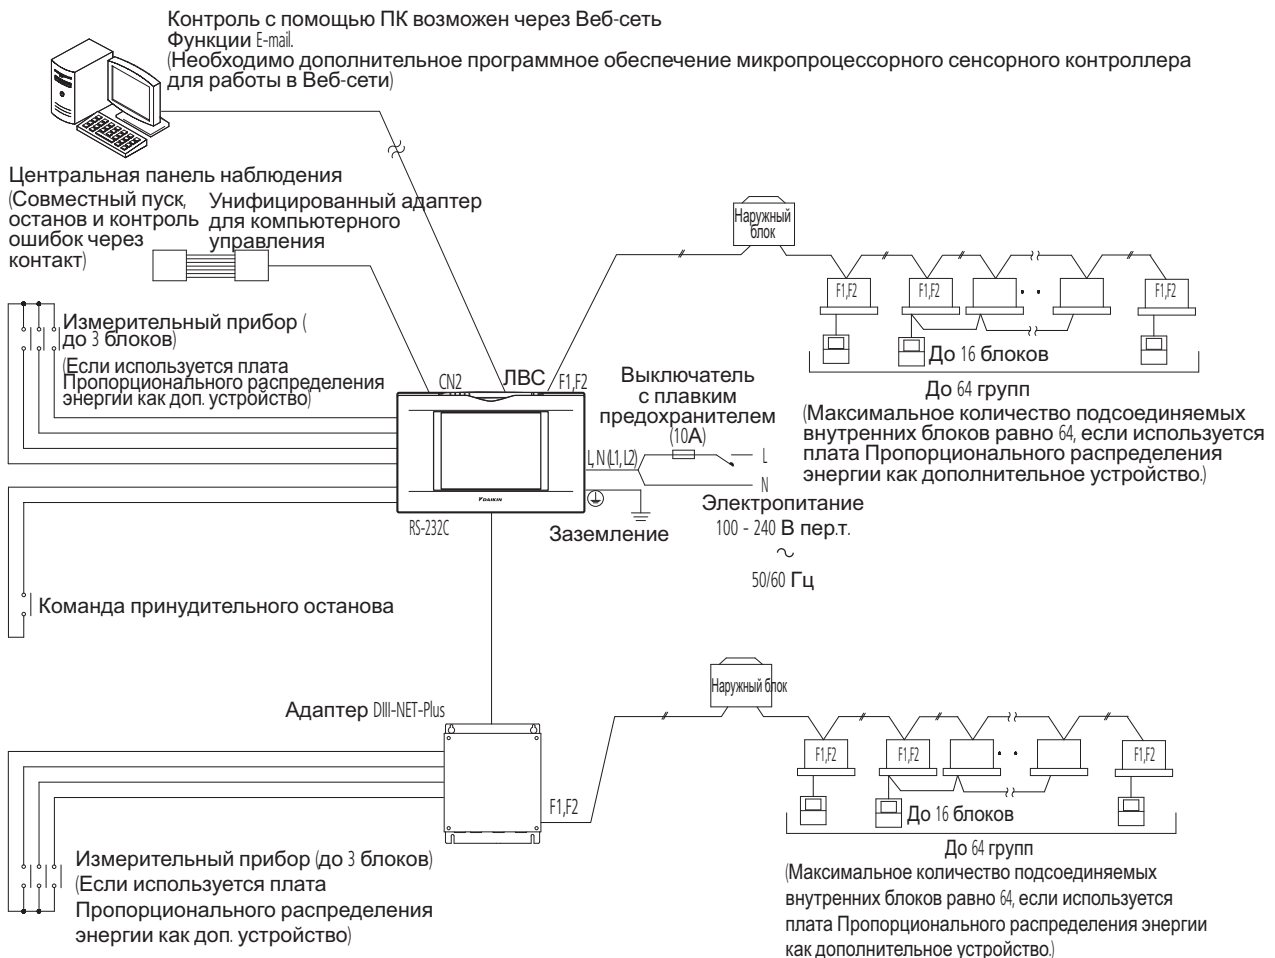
Контроль с помощью ПК возможен через Веб-сеть
Функции E-mail.
(Необходимо дополнительное программное обеспечение микропроцессорного сенсорного контроллера для работы в Веб-сети)

Центральная панель наблюдения
(Совместный пуск, останов и контроль ошибок через контакт)

Унифицированный адаптер для компьютерного управления

Наружный блок

F1,F2
F1,F2
F1,F2

До 16 блоков

До 64 групп
(Максимальное количество подсоединяемых внутренних блоков равно 64, если используется плата Пропорционального распределения энергии как дополнительное устройство.)

Измерительный прибор (до 3 блоков)
(Если используется плата Пропорционального распределения энергии как доп. устройство)

CN2
ЛВС
F1,F2

Выключатель с плавким предохранителем
(10А)

L, N (L1, L2)
L
N

Электропитание
100 - 240 В пер.т.
~
50/60 Гц

DAIKIN

RS-232C

Заземление

Команда принудительного останова

Адаптер DIII-NET-Plus

Наружный блок

F1,F2

F1,F2
F1,F2
F1,F2

До 16 блоков

До 64 групп
(Максимальное количество подсоединяемых внутренних блоков равно 64, если используется плата Пропорционального распределения энергии как дополнительное устройство.)

Измерительный прибор (до 3 блоков)
(Если используется плата Пропорционального распределения энергии как доп. устройство)